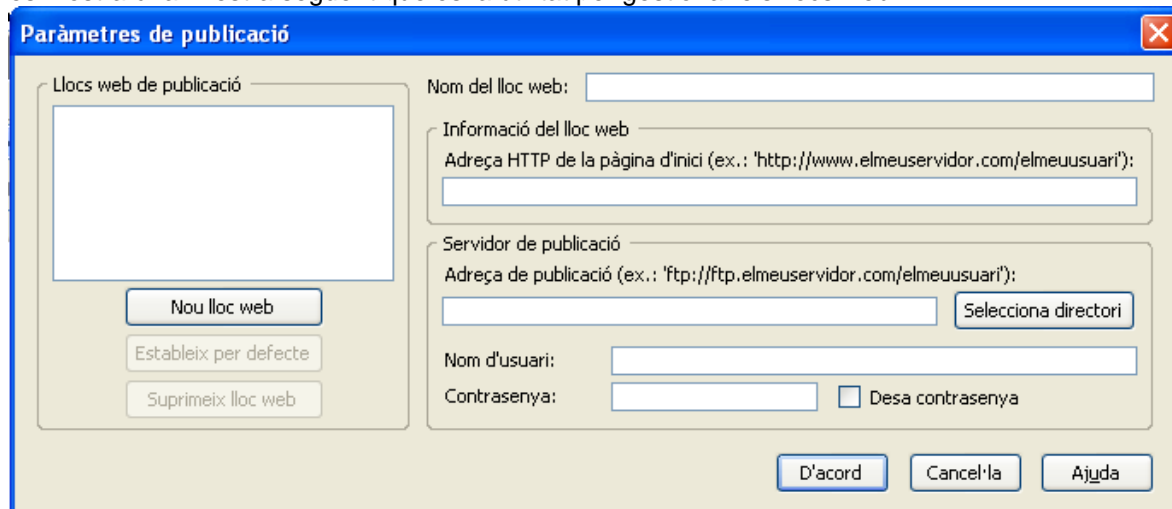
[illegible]

Paràmetres de publicació

Llocs web de publicació

Nou lloc web

Estableix per defecte

Suprimeix lloc web

Nom del lloc web:

Informació del lloc web

Adreça HTTP de la pàgina d'inici (ex.: 'http://www.elmeuservidor.com/elmeuusuari'):

Servidor de publicació

Adreça de publicació (ex.: 'ftp://ftp.elmeuservidor.com/elmeuusuari'):

Selecciona directori

Nom d'usuari:

Contrasenya:

Desa contrasenya

D'acord

Cancel·la

Ajuda